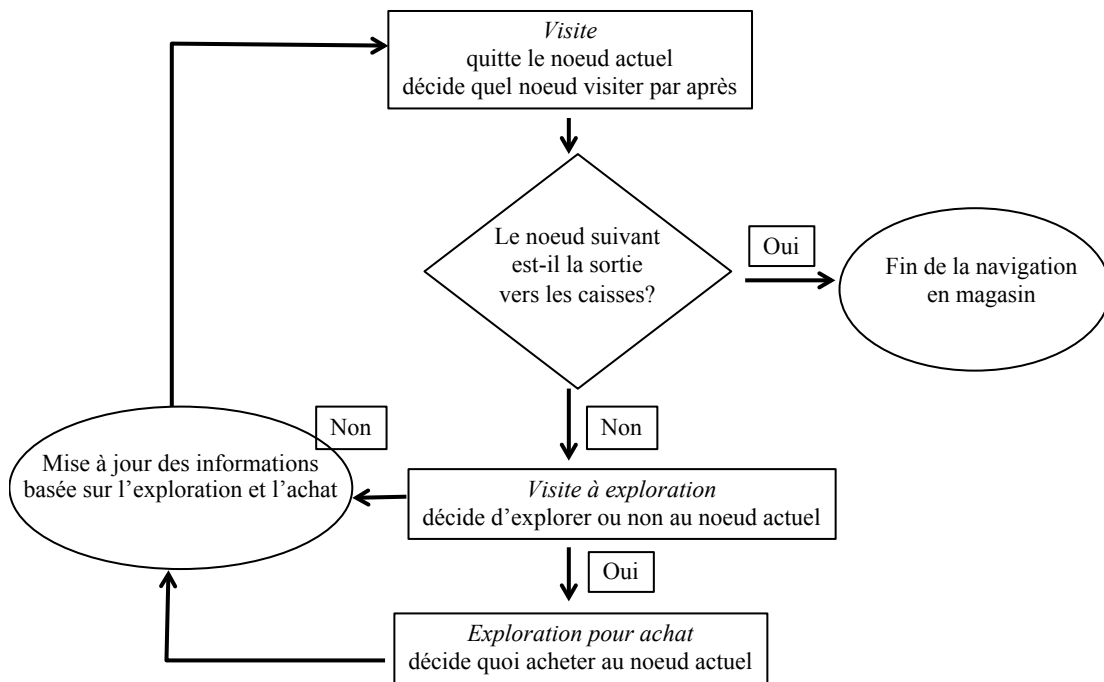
*Visite*
quitte le noeud actuel
décide quel noeud visiter par après

Le noeud suivant est-il la sortie vers les caisses?

Oui

Fin de la navigation en magasin

Non

Non

Mise à jour des informations basée sur l'exploration et l'achat

*Visite à exploration*
décide d'explorer ou non au noeud actuel

Oui

*Exploration pour achat*
décide quoi acheter au noeud actuel